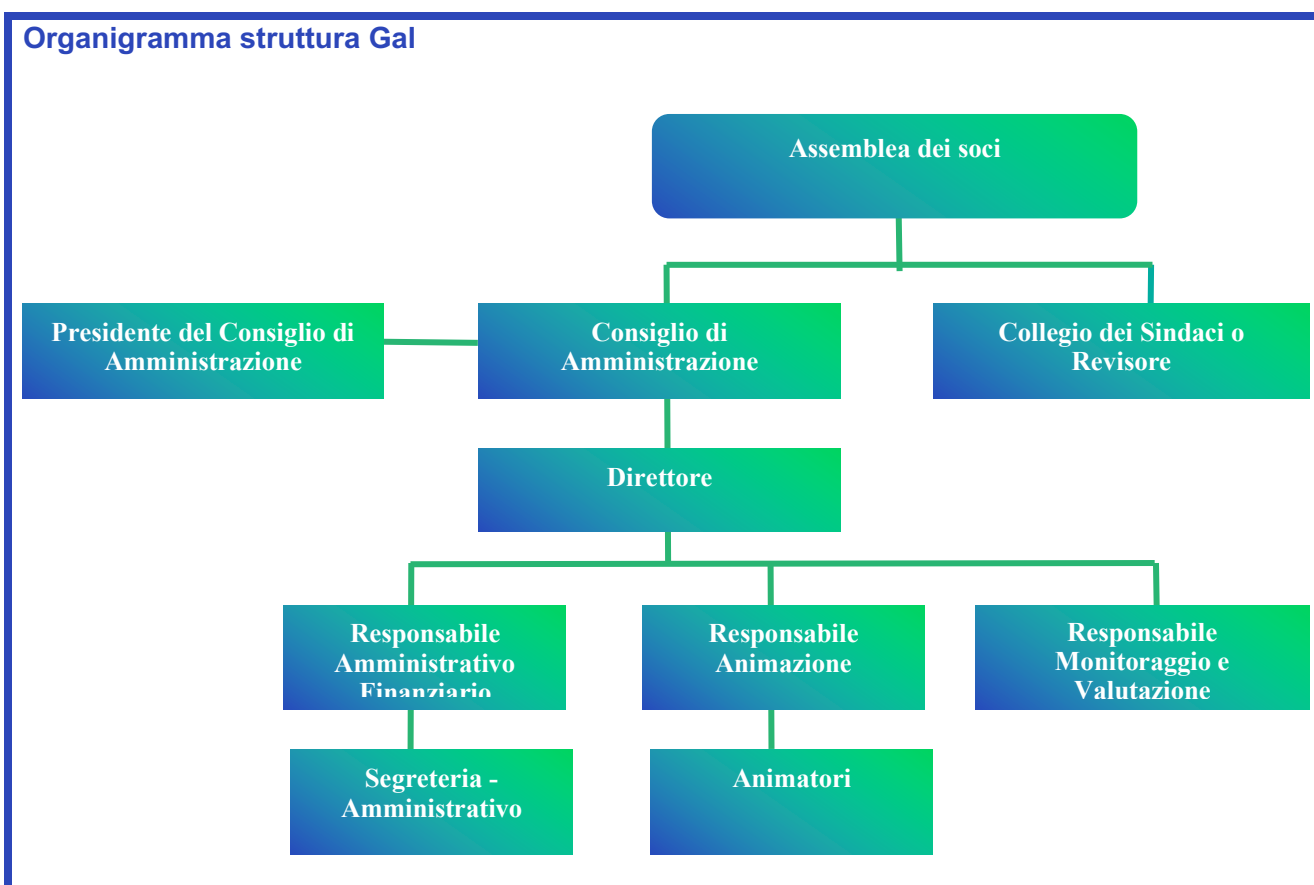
Organigramma struttura Gal

Assemblea dei soci

Presidente del Consiglio di Amministrazione

Consiglio di Amministrazione

Collegio dei Sindaci o Revisore

Direttore

Responsabile Amministrativo Finanziario

Responsabile Animazione

Responsabile Monitoraggio e Valutazione

Segreteria - Amministrativo

Animatori